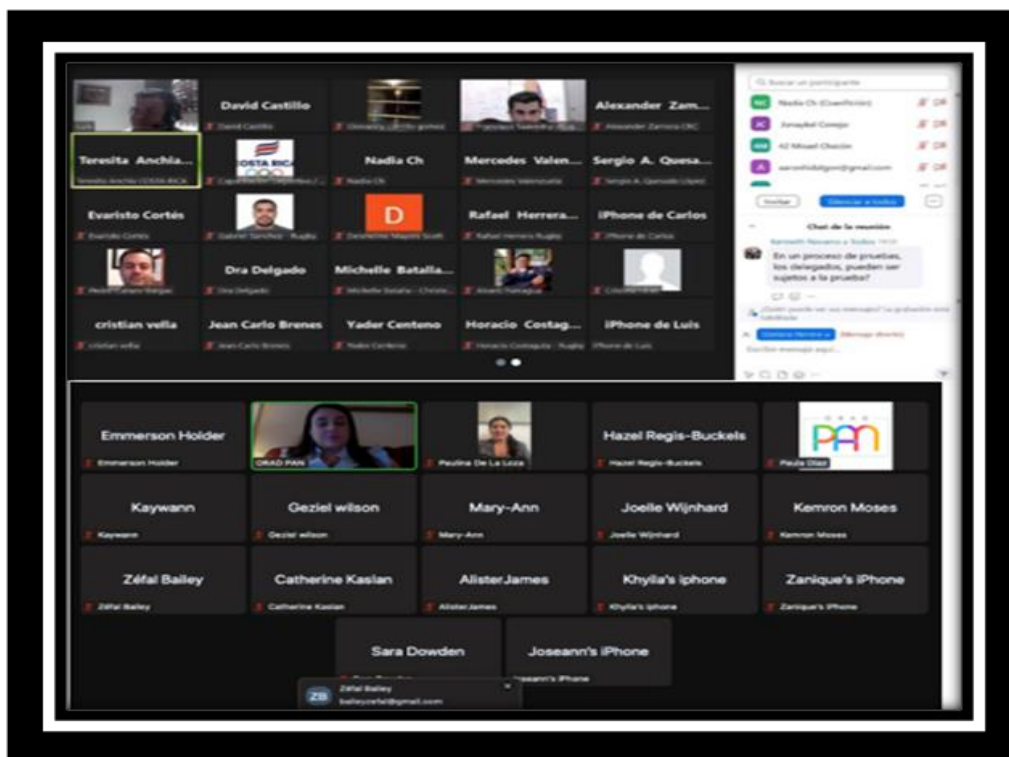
David Castillo
David Castillo
Alexander Zam...
Alexander Zamora CRC
Teresita Anchia...
Teresita Anchia COSTA RICA
COSTA RICA
Nadia Ch
Nadia Ch
Mercedes Valen...
Mercedes Valenzuela
Sergio A. Quesa...
Sergio A. Quesada
Evaristo Cortés
Evaristo Cortés
Gabriel Sanchez - Rugby
D
Rafael Herrera...
Rafael Herrera Rugby
iPhone de Carlos
iPhone de Carlos
Dra Delgado
Dra Delgado
Michelle Batalla...
cristian vella
cristian vella
Jean Carlo Brenes
Jean Carlo Brenes
Yader Centeno
Yader Centeno
Horacio Costag...
Horacio Costagliola - Rugby
iPhone de Luis
iPhone de Luis

Buscar un participante
Nadia Ch (Coanfitrión)
Jonaykel Conejo
Mixael Chacón
aaronhiddgon@gmail.com
Invitar
Silenciar a todos
Chat de la reunión
En un proceso de pruebas, los delegados, pueden ser sujetos a la prueba?
Escribir mensaje aquí...

Emmerson Holder
Emmerson Holder
ORAD PAN
Paulina De La Loza
Hazel Regis-Buckels
Hazel Regis-Buckels
PAN
Paula Diaz
Kaywann
Kaywann
Geziel wilson
Geziel wilson
Mary-Ann
Mary-Ann
Joelle Wijnhard
Joelle Wijnhard
Kemron Moses
Kemron Moses
Zéfal Bailey
Zéfal Bailey
Catherine Kaslan
Catherine Kaslan
AlisterJames
AlisterJames
Khylla's iphone
Khylla's iphone
Zanique's iPhone
Zanique's iPhone
Sara Dowden
Joseann's iPhone
Joseann's iPhone
ZB
Zéfal Bailey
baileyzefal@gmail.com